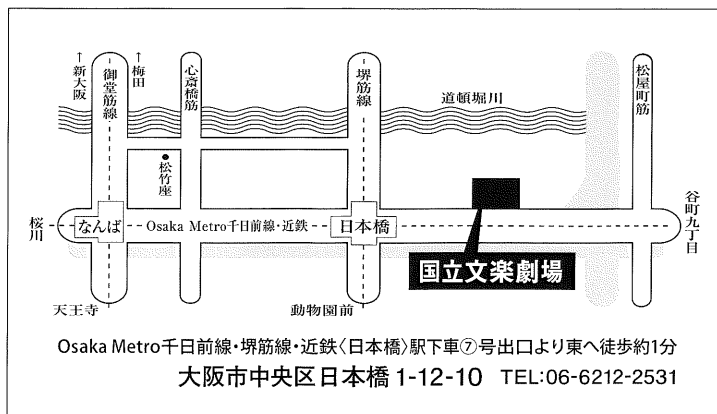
↑
新大阪

↑
梅田

御堂筋線

心斎橋筋

堺筋線

松屋町筋

道頓堀川

●松竹座

桜川

なんば

Osaka Metro千日前線・近鉄

日本橋

谷町九丁目

国立文楽劇場

天王寺

動物園前

Osaka Metro千日前線・堺筋線・近鉄〈日本橋〉駅下車⑦号出口より東へ徒歩約1分

大阪市中央区日本橋 1-12-10 TEL:06-6212-2531